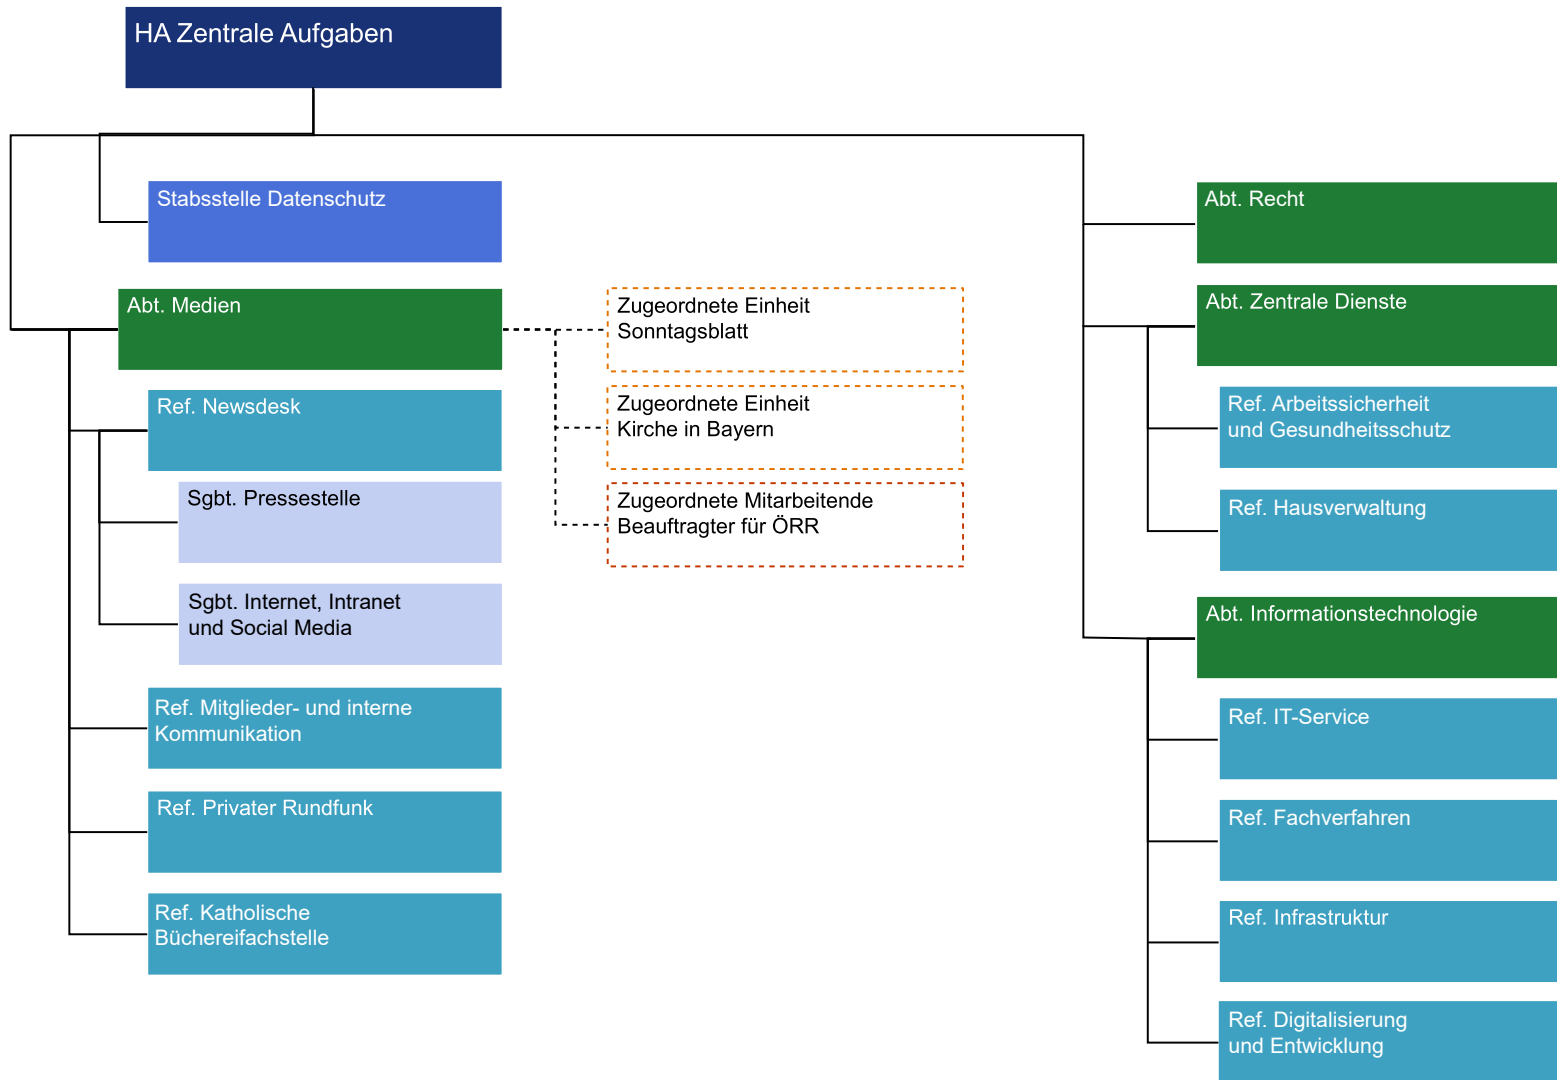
HA Zentrale Aufgaben

Stabsstelle Datenschutz

Abt. Medien

Ref. Newsdesk

Sgbt. Pressestelle

Sgbt. Internet, Intranet und Social Media

Ref. Mitglieder- und interne Kommunikation

Ref. Privater Rundfunk

Ref. Katholische Büchereifachstelle

Zugeordnete Einheit Sonntagsblatt

Zugeordnete Einheit Kirche in Bayern

Zugeordnete Mitarbeitende Beauftragter für ÖRR

Abt. Recht

Abt. Zentrale Dienste

Ref. Arbeitssicherheit und Gesundheitsschutz

Ref. Hausverwaltung

Abt. Informationstechnologie

Ref. IT-Service

Ref. Fachverfahren

Ref. Infrastruktur

Ref. Digitalisierung und Entwicklung